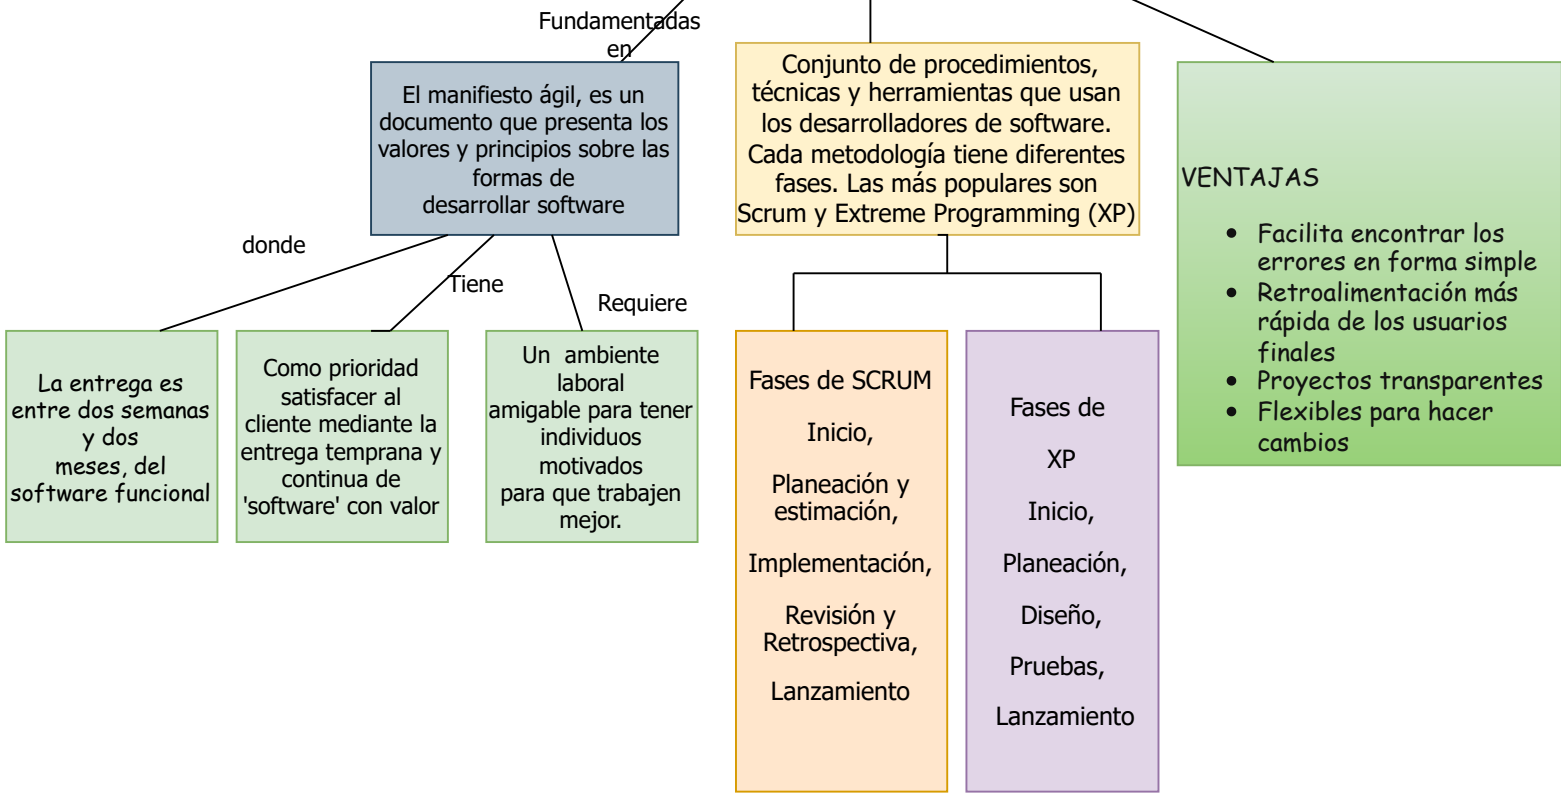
Fundamentadas en

El manifiesto ágil, es un documento que presenta los valores y principios sobre las formas de desarrollar software

Conjunto de procedimientos, técnicas y herramientas que usan los desarrolladores de software. Cada metodología tiene diferentes fases. Las más populares son Scrum y Extreme Programming (XP)

VENTAJAS

- Facilita encontrar los errores en forma simple
- Retroalimentación más rápida de los usuarios finales
- Proyectos transparentes
- Flexibles para hacer cambios

donde

Tiene

Requiere

La entrega es entre dos semanas y dos meses, del software funcional

Como prioridad satisfacer al cliente mediante la entrega temprana y continua de 'software' con valor

Un ambiente laboral amigable para tener individuos motivados para que trabajen mejor.

Fases de SCRUM

Inicio,

Planeación y estimación,

Implementación,

Revisión y Retrospectiva,

Lanzamiento

Fases de

XP

Inicio,

Planeación,

Diseño,

Pruebas,

Lanzamiento